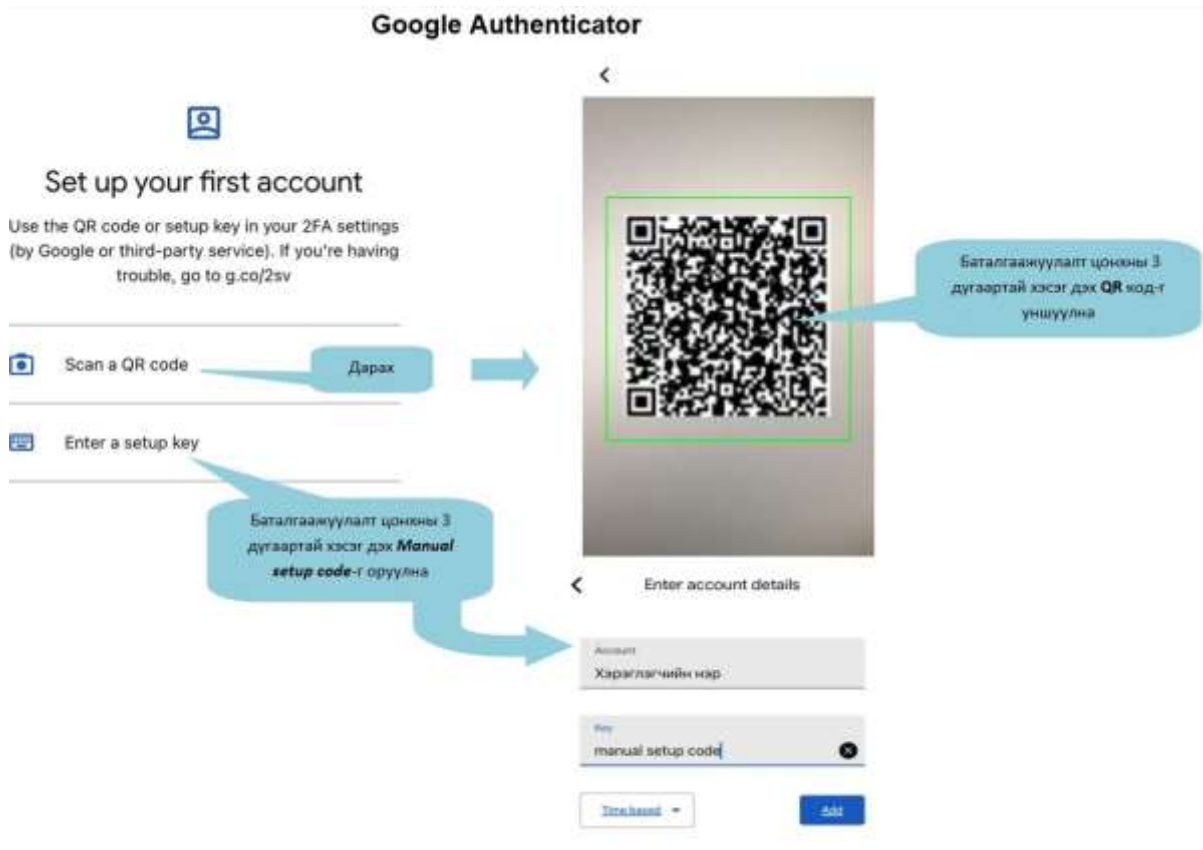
Google Authenticator

Set up your first account

Use the QR code or setup key in your 2FA settings (by Google or third-party service). If you're having trouble, go to g.co/2sv

Scan a QR code

Дарах

Enter a setup key

Баталгаажуулалт цонхны 3 дугаартай хэсэг дэх **Manual setup code**-г оруулна

Баталгаажуулалт цонхны 3 дугаартай хэсэг дэх **QR** код-г уншуулна

Enter account details

Account
Хэрэглэгчийн нэр

Key
manual setup code

Time based

Add